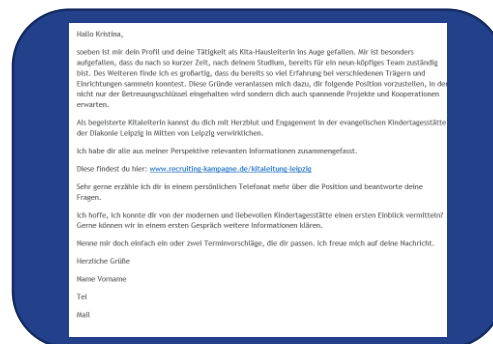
Hallo Kristina,

soeben ist mir dein Profil und deine Tätigkeit als Kita-Hausleiterin ins Auge gefallen. Mir ist besonders aufgefallen, dass du nach so kurzer Zeit, nach deinem Studium, bereits für ein neun-köpfiges Team zuständig bist. Des Weiteren finde ich es großartig, dass du bereits so viel Erfahrung bei verschiedenen Trägern und Einrichtungen sammeln konntest. Diese Gründe veranlassen mich dazu, dir folgende Position vorzustellen, in der nicht nur der Betreuungsschlüssel eingehalten wird sondern dich auch spannende Projekte und Kooperationen erwarten.

Als begeisterte Kitaleiterin kannst du dich mit Herzblut und Engagement in der evangelischen Kindertagesstätte der Diakonie Leipzig in Mitten von Leipzig verwirklichen.

Ich habe dir alle aus meiner Perspektive relevanten Informationen zusammengefasst.

Diese findest du hier: www.recruiting-kampagne.de/kitaleitung-leipzig

Sehr gerne erzähle ich dir in einem persönlichen Telefonat mehr über die Position und beantworte deine Fragen.

Ich hoffe, ich konnte dir von der modernen und liebevollen Kindertagesstätte einen ersten Einblick vermitteln? Gerne können wir in einem ersten Gespräch weitere Informationen klären.

Nenne mir doch einfach ein oder zwei Terminvorschläge, die dir passen. Ich freue mich auf deine Nachricht.

Herzliche Grüße

Name Vorname

Tel

Mail